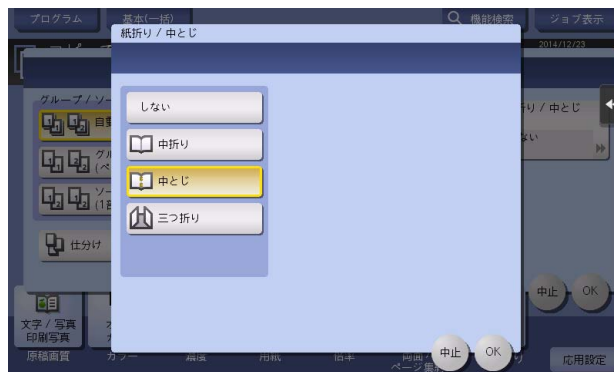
プログラム
基本(一括)
機能検索
ジョブ表示
2014/12/23
紙折り / 中とじ
しない
中折り
中とじ
三つ折り
グループ / ソ
自
グ
(ペ
ソー
(1
仕分け
り / 中とじ
ない
中止
OK
文字 / 写真
印刷写真
原稿画質
カラー
濃度
用紙
倍率
両面 /
ページ集
中止
OK
応用設定